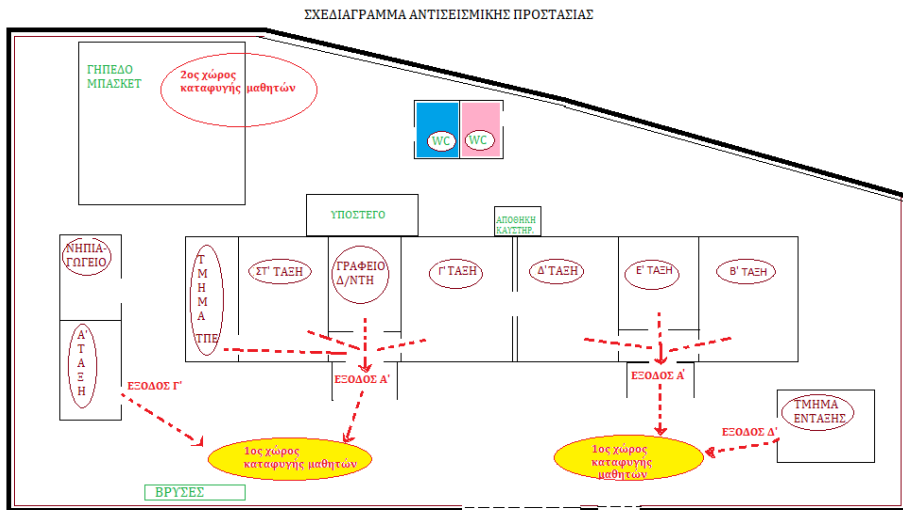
ΣΧΕΔΙΑΓΡΑΜΜΑ ΑΝΤΙΣΕΙΣΜΙΚΗΣ ΠΡΟΣΤΑΣΙΑΣ

ΓΗΠΕΔΟ ΜΠΑΣΚΕΤ

2ος χώρος καταφυγής μαθητών

WC

WC

ΥΠΟΣΤΕΓΟ

ΑΠΟΘΗΚΗ ΚΑΥΣΤΗΡ.

ΝΗΠΙΑΓΩΓΕΙΟ

ΤΜΗΜΑ ΤΠΕ

ΣΤ' ΤΑΞΗ

ΓΡΑΦΕΙΟ Δ/ΝΤΗ

Γ' ΤΑΞΗ

Δ' ΤΑΞΗ

Ε' ΤΑΞΗ

Β' ΤΑΞΗ

Α' ΤΑΞΗ

ΕΞΟΔΟΣ Γ'

ΕΞΟΔΟΣ Α'

ΕΞΟΔΟΣ Α'

ΤΜΗΜΑ ΕΝΤΑΞΗΣ

ΕΞΟΔΟΣ Δ'

1ος χώρος καταφυγής μαθητών

1ος χώρος καταφυγής μαθητών

ΒΡΥΣΕΣ